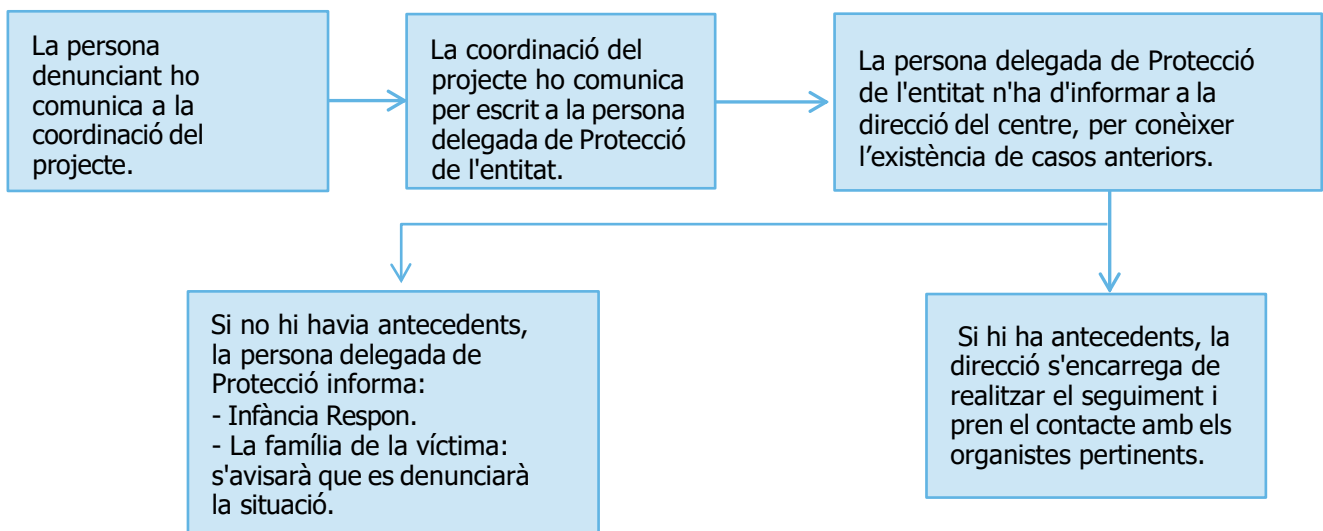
La persona denunciant ho comunica a la coordinació del projecte.

La coordinació del projecte ho comunica per escrit a la persona delegada de Protecció de l'entitat.

La persona delegada de Protecció de l'entitat n'ha d'informar a la direcció del centre, per conèixer l'existència de casos anteriors.

Si no hi havia antecedents, la persona delegada de Protecció informa:
- Infància Respon.
- La família de la víctima: s'avisarà que es denunciarà la situació.

Si hi ha antecedents, la direcció s'encarrega de realitzar el seguiment i pren el contacte amb els organistes pertinents.